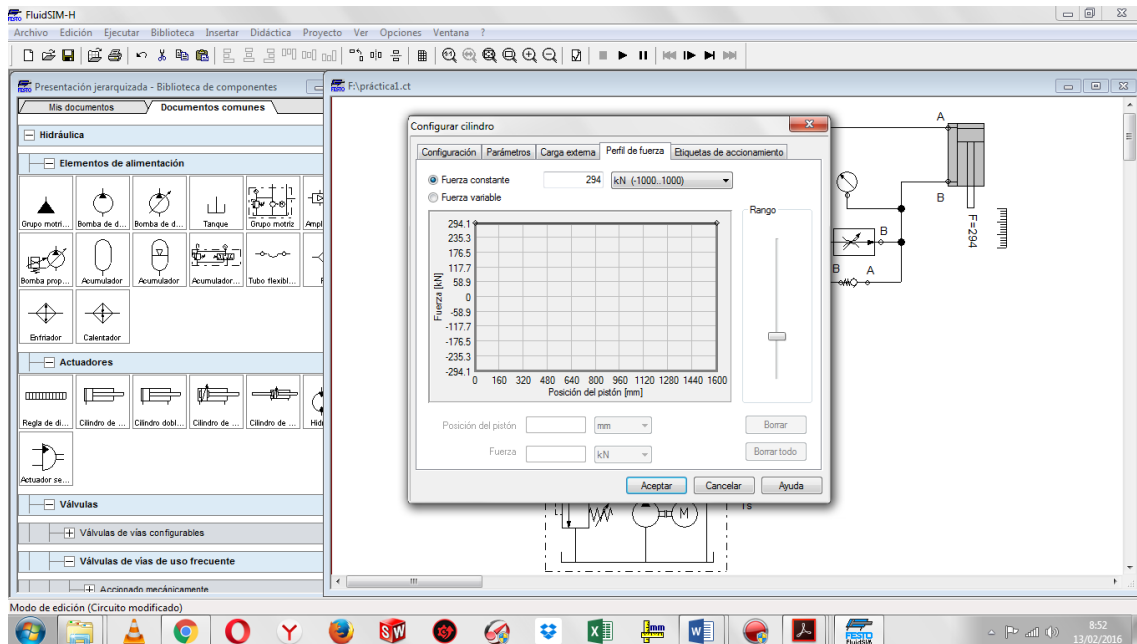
FluidSIM-H

Archivo Edición Ejecutar Biblioteca Insertar Didáctica Proyecto Ver Opciones Ventana ?

Presentación jerarquizada - Biblioteca de componentes

Mis documentos | Documentos comunes

Hidráulica

Elementos de alimentación

Grupo motri... Bomba de d... Bomba de d... Tanque Grupo motriz Ampl

Bomba prop... Acumulador Acumulador Acumulador... Tubo flexibl...

Enfriador Calentador

Actuadores

Regla de di... Cilindro de ... Cilindro dobl... Cilindro de ... Cilindro de ... Hid

Actuador se...

Válvulas

Válvulas de vías configurables

Válvulas de vías de uso frecuente

Accionado mecánicamente

F:\práctica1.ct

A

B

F=294

B

B A

Configurar cilindro

Configuración | Parámetros | Carga externa | Perfil de fuerza | Etiquetas de accionamiento

Fuerza constante 294 kN (-1000..1000)

Fuerza variable

Rango

294.1
235.3
176.5
117.7
58.9
0
-58.9
-117.7
-176.5
-235.3
-294.1

Fuerza [kN]

0 160 320 480 640 800 960 1120 1280 1440 1600

Posición del pistón [mm]

Posición del pistón mm

Fuerza kN

Borrar

Borrar todo

Aceptar Cancelar Ayuda

Modo de edición (Circuito modificado)

8:52
13/02/2016